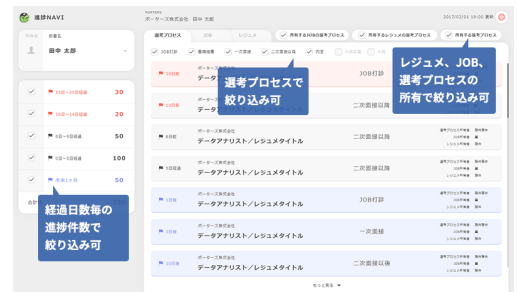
進捗NAVI

POSTERS
ポーターズ株式会社　田中 太郎

2017/03/16 19:00 更新

所有者
担当者
田中 太郎

選考プロセス
JOB
レジュメ

所有するJOBの選考プロセス
所有するレジュメの選考プロセス
所有する選考プロセス

JOB打診
書類推薦
一次面接
二次面接以降
内定

10日〜30日経過　30
10日〜14日経過　20
5日〜9日経過　50
0日〜5日経過　100
未来1ヶ月　50

合計

経過日数毎の
進捗件数で
絞り込み可

選考プロセスで
絞り込み可

レジュメ、JOB、
選考プロセスの
所有で絞り込み可

ポーターズ株式会社
データアナリスト/レジュメタイトル
JOB打診

データアナリスト/レジュメタイトル
二次面接以降

ポーターズ株式会社
データアナリスト／レジュメタイトル
二次面接以降

ポーターズ株式会社
データアナリスト／レジュメタイトル
二次面接以降

ポーターズ株式会社
データアナリスト／レジュメタイトル
JOB打診

ポーターズ株式会社
データアナリスト／レジュメタイトル
一次面接

ポーターズ株式会社
データアナリスト／レジュメタイトル
二次面接以降

もっと見る